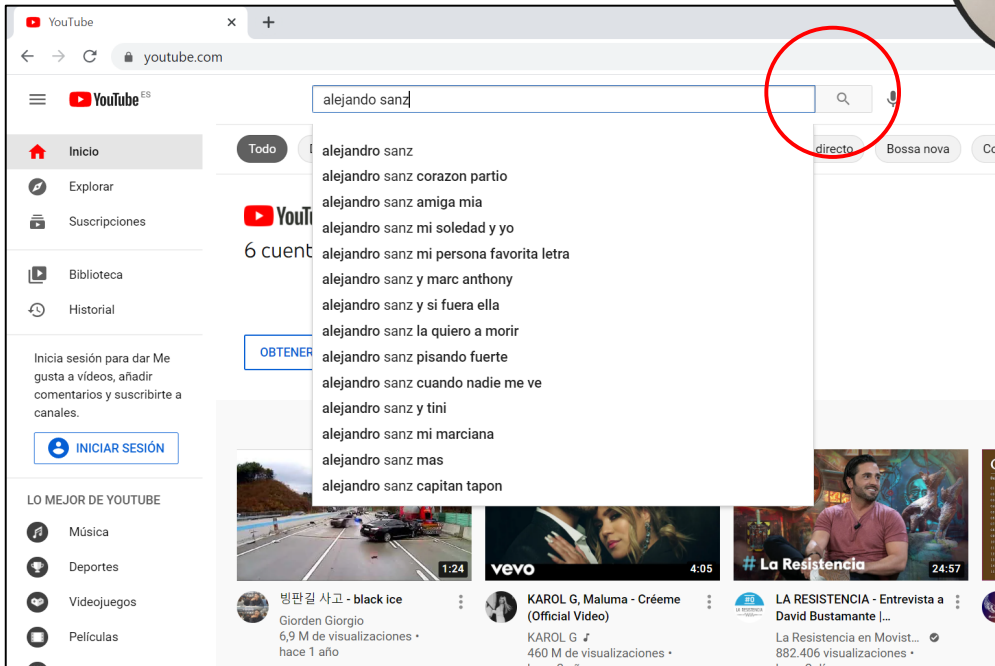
YouTube
youtube.com
YouTube ES
alejando sanz
Inicio
Explorar
Suscripciones
Biblioteca
Historial
Inicia sesión para dar Me gusta a vídeos, añadir comentarios y suscribirte a canales.
INICIAR SESIÓN
LO MEJOR DE YOUTUBE
Música
Deportes
Videojuegos
Películas
Todo
directo
Bossa nova
Co
YouTu
6 cuent
OBTENER
alejandro sanz
alejandro sanz corazon partio
alejandro sanz amiga mia
alejandro sanz mi soledad y yo
alejandro sanz mi persona favorita letra
alejandro sanz y marc anthony
alejandro sanz y si fuera ella
alejandro sanz la quiero a morir
alejandro sanz pisando fuerte
alejandro sanz cuando nadie me ve
alejandro sanz y tini
alejandro sanz mi marciana
alejandro sanz mas
alejandro sanz capitan tapon
1:24
빙판길 사고 - black ice
Giorden Giorgio
6,9 M de visualizaciones • hace 1 año
vevo
4:05
KAROL G, Maluma - Créeme (Official Video)
KAROL G
460 M de visualizaciones
# La Resistencia
24:57
LA RESISTENCIA - Entrevista a David Bustamante |...
La Resistencia en Movist...
882.406 visualizaciones